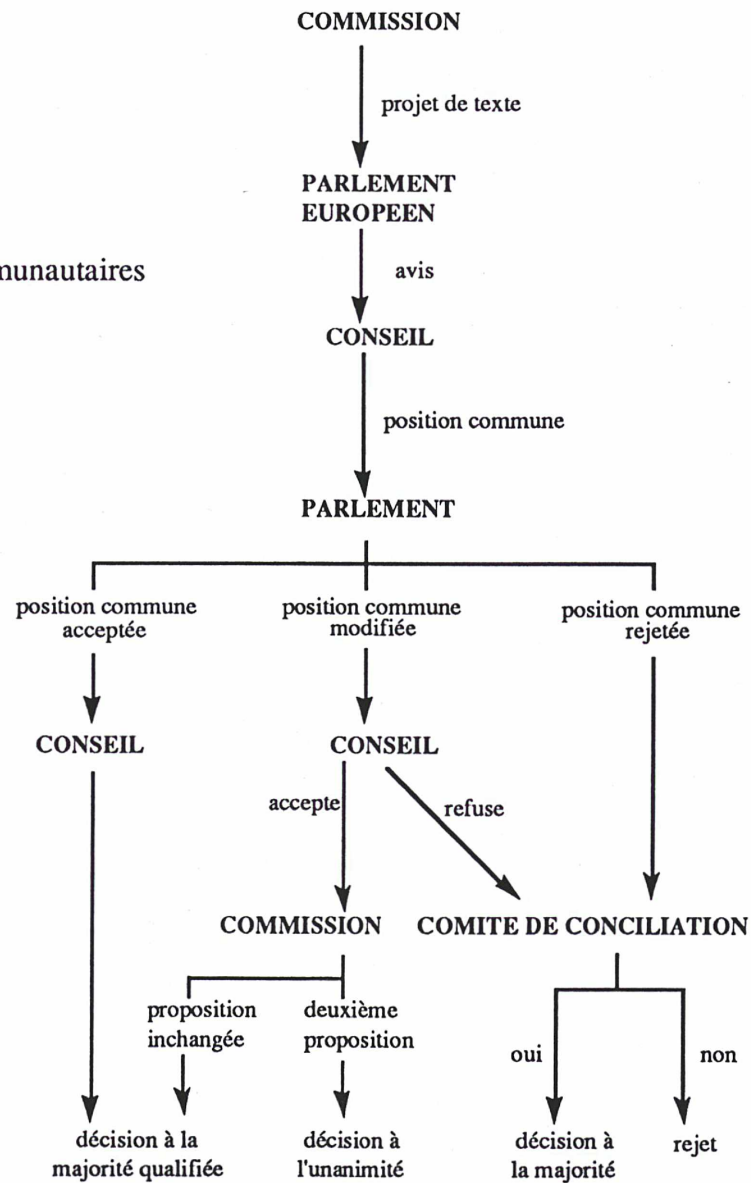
COMMISSION

projet de texte

PARLEMENT EUROPEEN

munautaires

avis

CONSEIL

position commune

PARLEMENT

position commune acceptée

position commune modifiée

position commune rejetée

CONSEIL

CONSEIL

accepte

refuse

COMMISSION

COMITE DE CONCILIATION

proposition inchangée

deuxième proposition

oui

non

décision à la majorité qualifiée

décision à l'unanimité

décision à la majorité

rejet